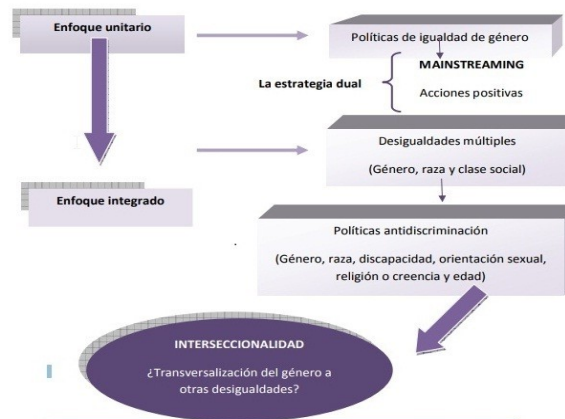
Enfoque unitario

Políticas de igualdad de género

La estrategia dual

MAINSTREAMING

Acciones positivas

Desigualdades múltiples

(Género, raza y clase social)

Enfoque integrado

Políticas antidiscriminación

(Género, raza, discapacidad, orientación sexual, religión o creencia y edad)

INTERSECCIONALIDAD

¿Transversalización del género a otras desigualdades?